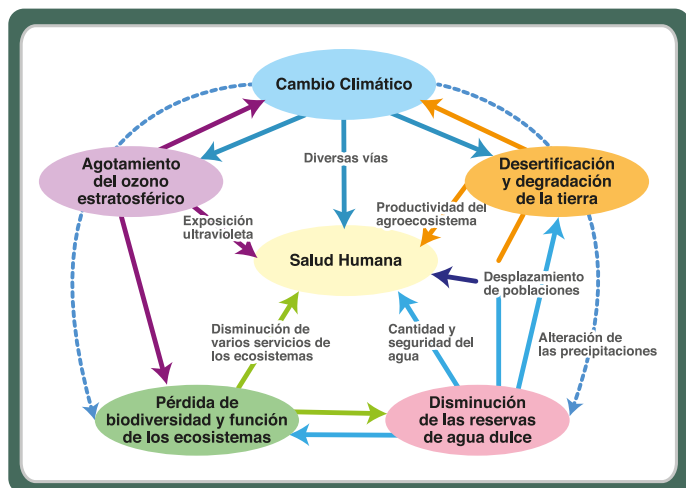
Cambio Climático

Agotamiento del ozono estratosférico

Diversas vías

Desertificación y degradación de la tierra

Exposición ultravioleta

Productividad del agroecosistema

Salud Humana

Desplazamiento de poblaciones

Disminución de varios servicios de los ecosistemas

Cantidad y seguridad del agua

Alteración de las precipitaciones

Pérdida de biodiversidad y función de los ecosistemas

Disminución de las reservas de agua dulce